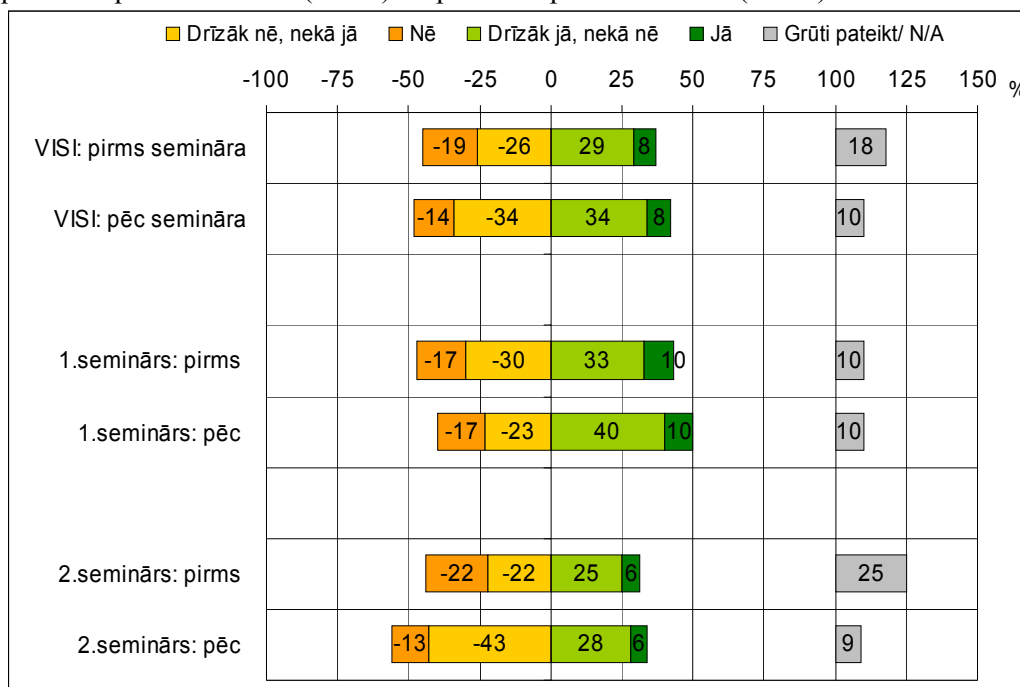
Drīzāk nē, nekā jā   Nē   Drīzāk jā, nekā nē   Jā   Grūti pateikt/ N/A

-100 -75 -50 -25 0 25 50 75 100 125 150 %

| | Nē | Drīzāk nē, nekā jā | Drīzāk jā, nekā nē | Jā | Grūti pateikt/ N/A |
|---|---|---|---|---|---|
| VISI: pirms semināra | -19 | -26 | 29 | 8 | 18 |
| VISI: pēc semināra | -14 | -34 | 34 | 8 | 10 |
| 1.seminārs: pirms | -17 | -30 | 33 | 10 | 10 |
| 1.seminārs: pēc | -17 | -23 | 40 | 10 | 10 |
| 2.seminārs: pirms | -22 | -22 | 25 | 6 | 25 |
| 2.seminārs: pēc | -13 | -43 | 28 | 6 | 9 |